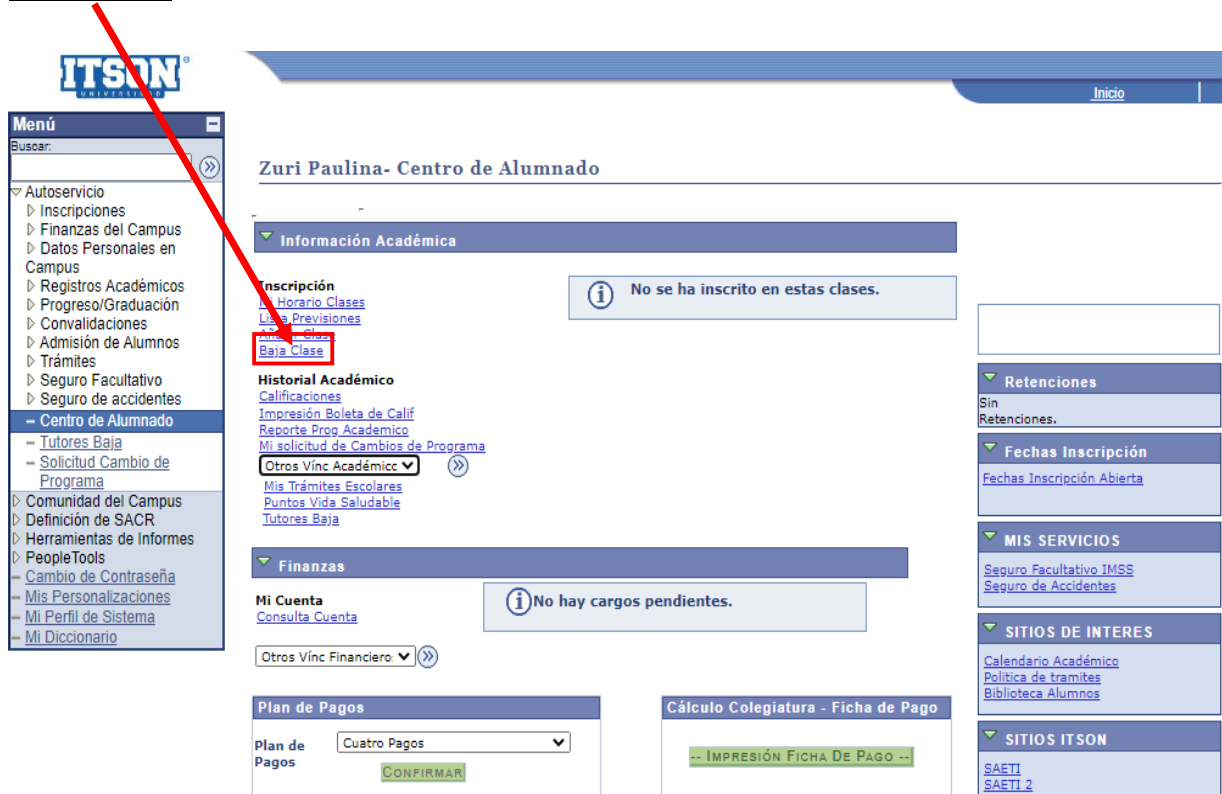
ITSON UNIVERSIDAD

Inicio

Menú
Buscar:
Autoservicio
Inscripciones
Finanzas del Campus
Datos Personales en Campus
Registros Académicos
Progreso/Graduación
Convalidaciones
Admisión de Alumnos
Trámites
Seguro Facultativo
Seguro de accidentes
Centro de Alumnado
Tutores Baja
Solicitud Cambio de Programa
Comunidad del Campus
Definición de SACR
Herramientas de Informes
PeopleTools
Cambio de Contraseña
Mis Personalizaciones
Mi Perfil de Sistema
Mi Diccionario

Zuri Paulina- Centro de Alumnado

Información Académica

Inscripción
Mi Horario Clases
Lista Previsiones
Añadir Clase
Baja Clase

No se ha inscrito en estas clases.

Historial Académico
Calificaciones
Impresión Boleta de Calif
Reporte Prog Academico
Mi solicitud de Cambios de Programa
Otros Vínc Académico
Mis Trámites Escolares
Puntos Vida Saludable
Tutores Baja

Finanzas

Mi Cuenta
Consulta Cuenta

No hay cargos pendientes.

Otros Vínc Financiero

Plan de Pagos
Plan de Pagos
Cuatro Pagos
CONFIRMAR

Cálculo Colegiatura - Ficha de Pago
-- IMPRESIÓN FICHA DE PAGO --

Retenciones
Sin Retenciones.

Fechas Inscripción
Fechas Inscripción Abierta

MIS SERVICIOS
Seguro Facultativo IMSS
Seguro de Accidentes

SITIOS DE INTERES
Calendario Académico
Politica de tramites
Biblioteca Alumnos

SITIOS ITSON
SAETI
SAETI 2